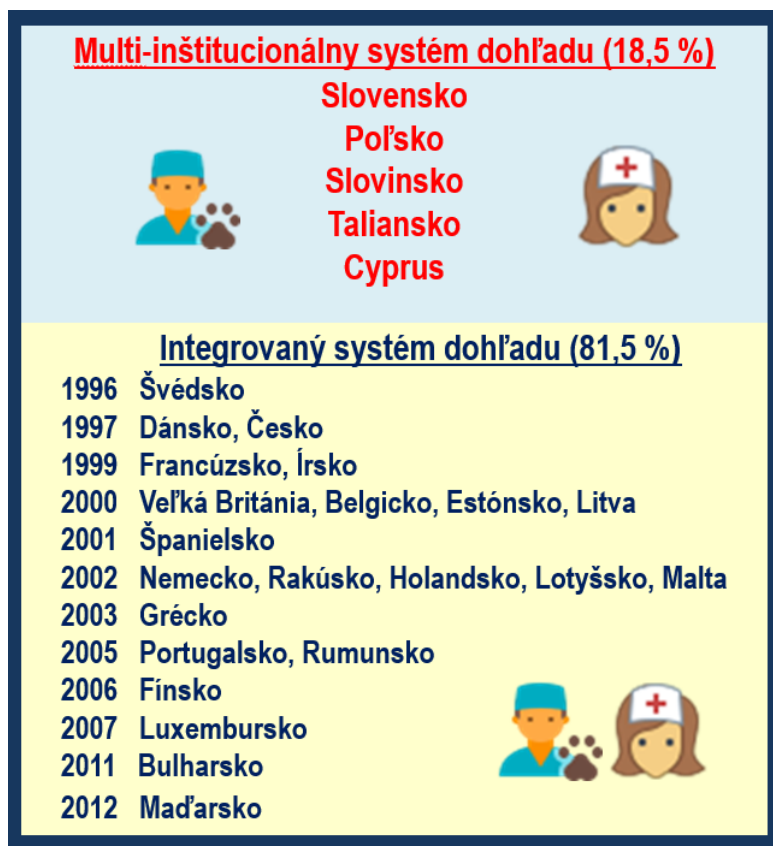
Multi-inštitucionálny systém dohľadu (18,5 %)
Slovensko
Poľsko
Slovinsko
Taliansko
Cyprus

Integrovaný systém dohľadu (81,5 %)
1996 Švédsko
1997 Dánsko, Česko
1999 Francúzsko, Írsko
2000 Veľká Británia, Belgicko, Estónsko, Litva
2001 Španielsko
2002 Nemecko, Rakúsko, Holandsko, Lotyšsko, Malta
2003 Grécko
2005 Portugalsko, Rumunsko
2006 Fínsko
2007 Luxembursko
2011 Bulharsko
2012 Maďarsko